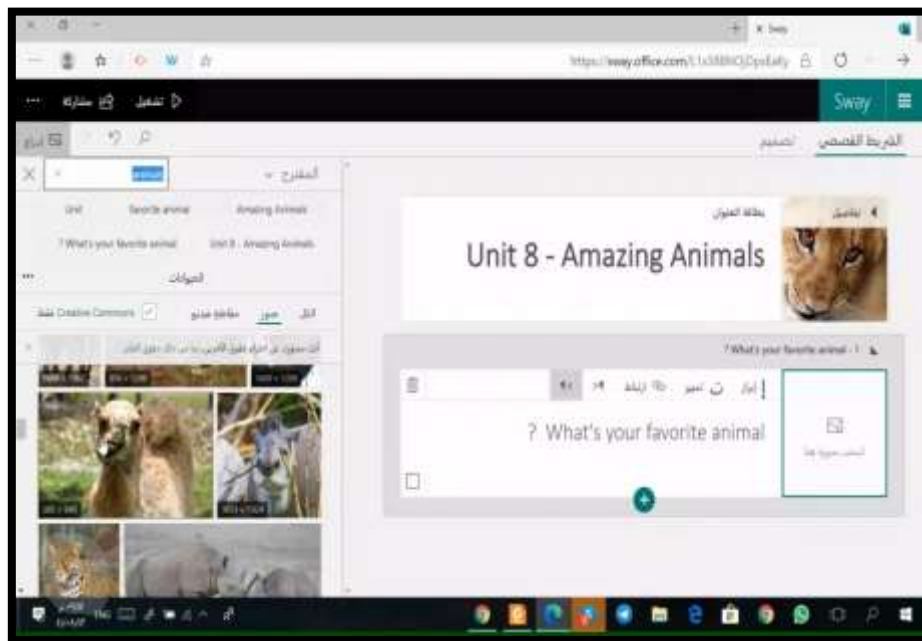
https://sway.office.com/

Sway

مشاركة تشغيل

الشريط القصصي تصميم

المقترح

animal

Unit Favorite animal Amazing Animals

? What's your favorite animal Unit 8 - Amazing Animals

الحيوانات

الكل صور مقاطع فيديو Creative Commons فقط

بطاقة العنوان

تفاصيل

Unit 8 - Amazing Animals

? What's your favorite animal - 1

? What's your favorite animal

إبراز تأكيد ارتباط

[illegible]